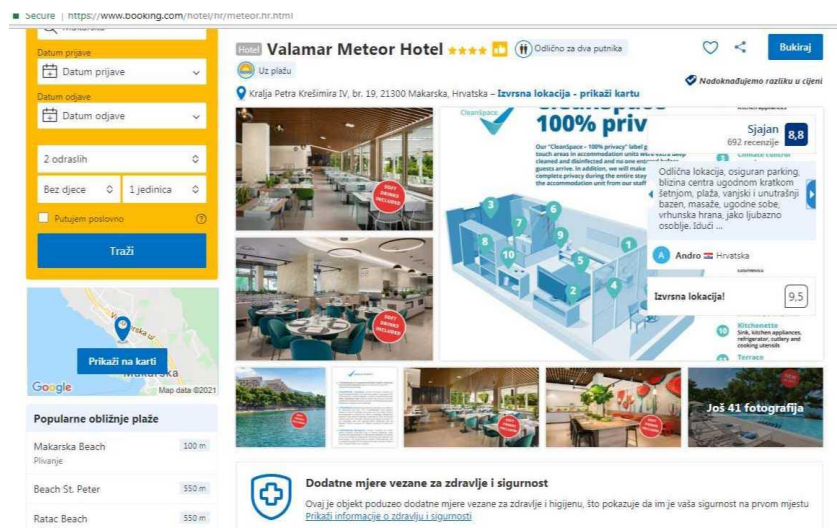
Secure | https://www.booking.com/hotel/hr/meteor.hr.html

Datum prijave
Datum prijave
Datum odjave
Datum odjave
2 odraslih
Bez djece
1 jedinica
Putujem poslovno
Traži

Prikaži na karti
Google
Map data ©2021

Popularne obližnje plaže
Makarska Beach 100 m
Plivanje
Beach St. Peter 550 m
Ratac Beach 550 m

Hotel Valamar Meteor Hotel
Odlično za dva putnika
Bukiraj
Uz plažu
Nadoknađujemo razliku u cijeni
Kralja Petra Krešimira IV, br. 19, 21300 Makarska, Hrvatska – Izvrsna lokacija - prikaži kartu

CleanSpace
100% priv
Our "CleanSpace - 100% privacy" label g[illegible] touch areas in accommodation units were extra deep cleaned and disinfected and no one entered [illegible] guests arrive. In addition, we will make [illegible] complete privacy during the entire stay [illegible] the accommodation unit from our staff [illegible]

Sjajan
692 recenzije
8,8
Odlična lokacija, osiguran parking, blizina centra ugodnom kratkom šetnjom, plaža, vanjski i unutrašnji bazen, masaže, ugodne sobe, vrhunska hrana, jako ljubazno osoblje. Idući ...
Andro Hrvatska
Izvrsna lokacija! 9,5

10 Kitchenette
Sink, kitchen appliances, refrigerator, cutlery and cooking utensils
Terrace

Još 41 fotografija

Dodatne mjere vezane za zdravlje i sigurnost
Ovaj je objekt poduzeo dodatne mjere vezane za zdravlje i higijenu, što pokazuje da im je vaša sigurnost na prvom mjestu
Prikaži informacije o zdravlju i sigurnosti